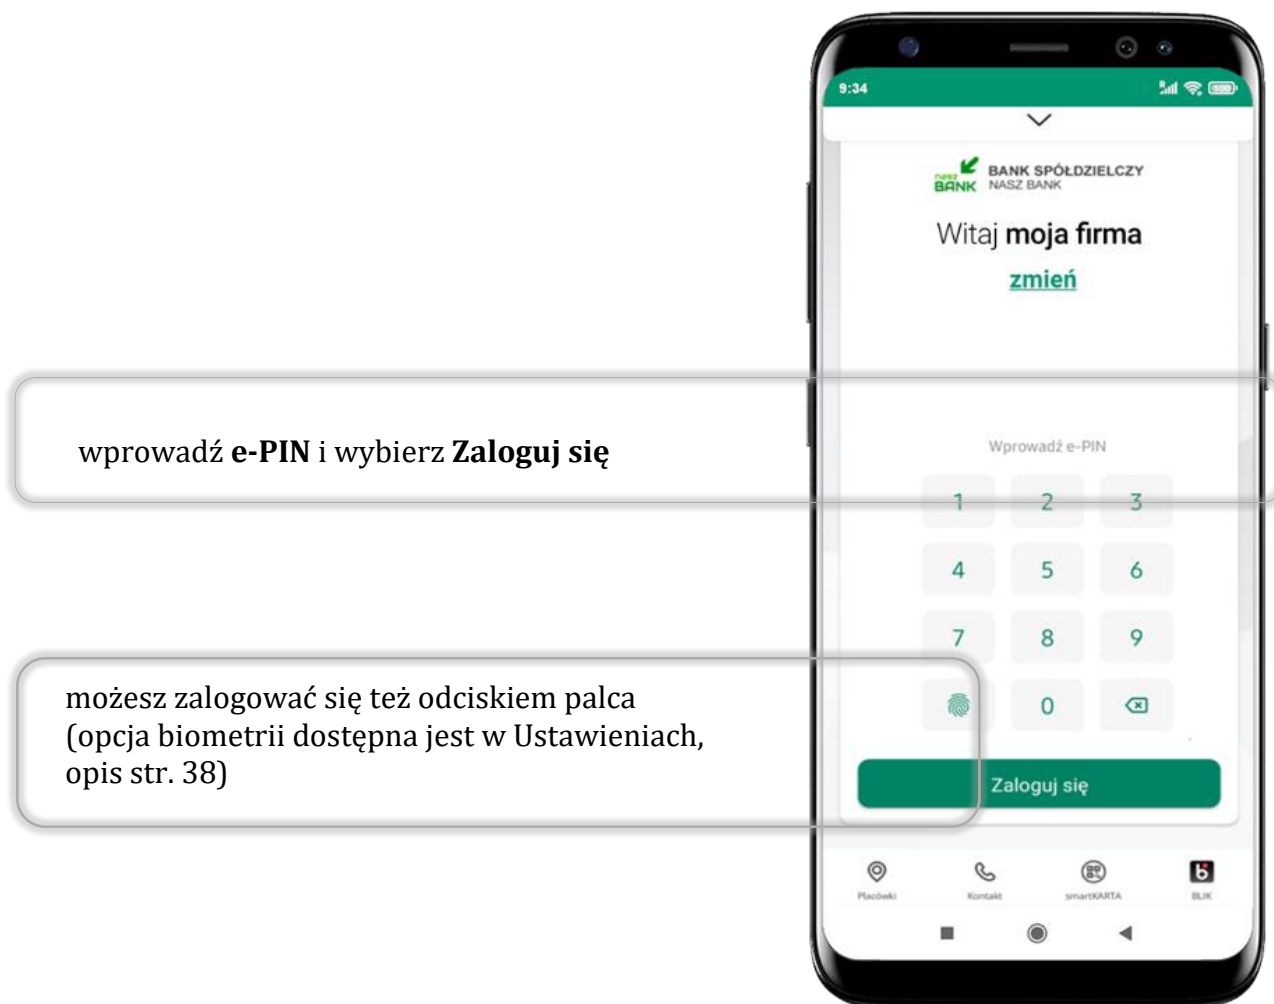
9:34

nasz BANK BANK SPÓŁDZIELCZY NASZ BANK

Witaj **moja firma**

zmień

wprowadź **e-PIN** i wybierz **Zaloguj się**

Wprowadź e-PIN

1 2 3
4 5 6
7 8 9
0

możesz zalogować się też odciskiem palca (opcja biometrii dostępna jest w Ustawieniach, opis str. 38)

Zaloguj się

Placówki Kontakt smartKARTA BLIK